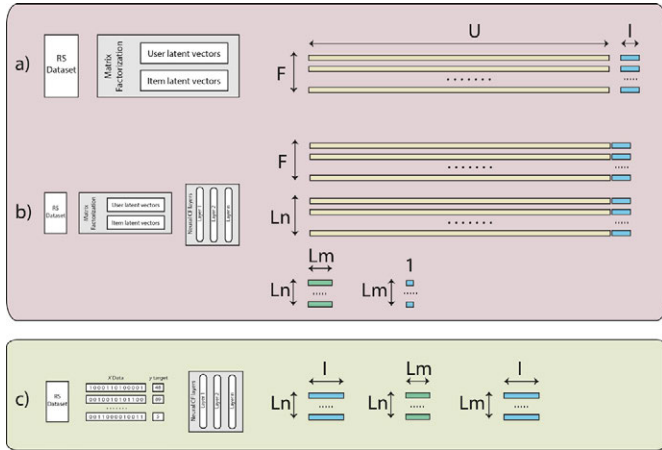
a)

RS Dataset

Matrix Factorization

User latent vectors

Item latent vectors

U

I

F

.......

.....

b)

RS Dataset

Matrix Factorization

User latent vectors

Item latent vectors

Neural CF layers

Layer 1

Layer 2

Layer n

F

.......

.....

Ln

.......

.....

Lm

Ln

.....

1

Lm

.....

c)

RS Dataset

X Data

y target

1 0 0 0 1 1 0 1 0 0 0 0 1

40

0 0 1 0 0 0 1 0 1 0 1 0 0

80

.........

...

0 0 1 1 0 0 0 0 1 0 0 1 0

3

Neural CF layers

Layer 1

Layer 2

Layer n

I

Ln

.....

Lm

Ln

.....

I

Lm

.....